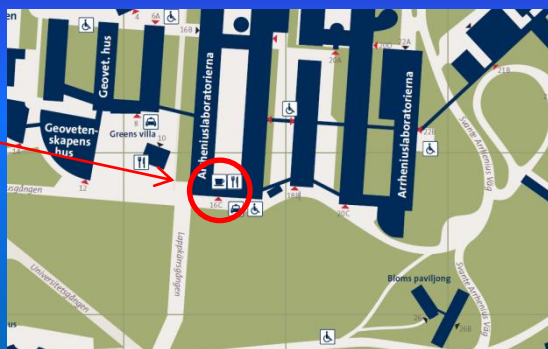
en
4
6A
16B
Geovet. hus
22A
20A
21B
Arrheniuslaboratorierna
Arrheniuslaboratorierna
8
Greens villa
10
Geovetenskapens hus
22C
Svante Arrhenius väg
12
ogången
16C
19B
20C
Lappkärrsgången
Universitetsvägen
Bloms paviljong
Svante Arrhenius väg
26
26B
us